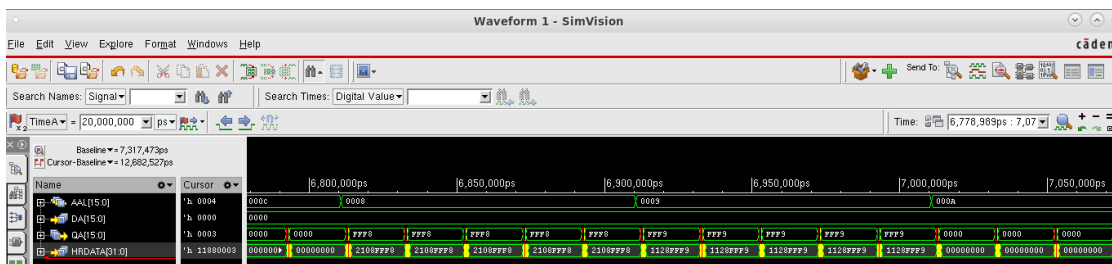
Waveform 1 - SimVision

File Edit View Explore Format Windows Help

cāden

Send To:

Search Names: Signal ▾

Search Times: Digital Value ▾

TimeA ▾ = 20,000,000 ps ▾

Time: 6,778,989ps : 7,07

Baseline ▾ = 7,317,473ps
Cursor-Baseline ▾ = 12,682,527ps

| Name | Cursor | 6,800,000ps | 6,850,000ps | 6,900,000ps | 6,950,000ps | 7,000,000ps | 7,050,000ps |
|---|---|---|---|---|---|---|---|
| AAL[15:0] | 'h 0004 | 000c 0008 | | 0009 | | 000A | |
| DA[15:0] | 'h 0000 | 0000 | | | | | |
| QA[15:0] | 'h 0003 | 0000 0000 FFF8 FFF8 FFF8 | FFF8 FFF8 | FFF9 FFF9 | FFF9 FFF9 | FFF9 0000 | 0000 0000 |
| HRDATA[31:0] | 'h 11880003 | 000000 00000000 2108FFF8 2108FFF8 2108FFF8 | 2108FFF8 2108FFF8 | 1128FFF9 1128FFF9 | 1128FFF9 1128FFF9 | 1128FFF9 00000000 | 00000000 00000000 |